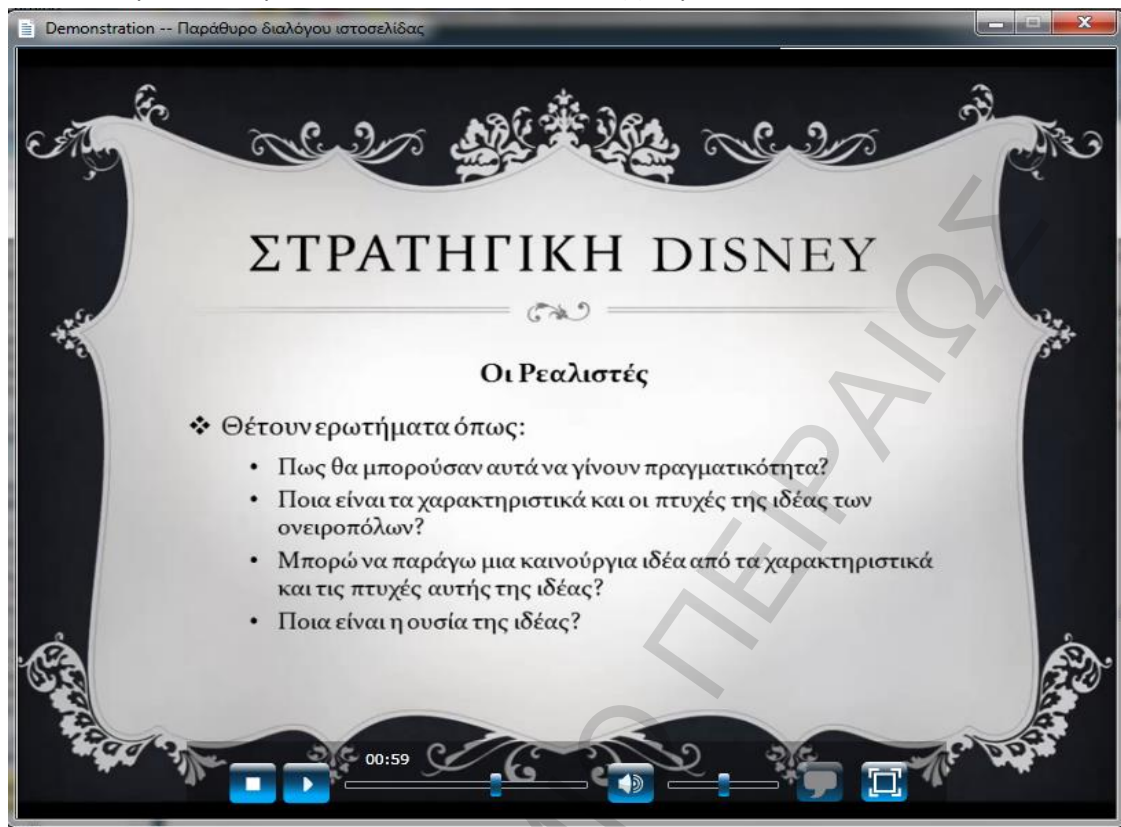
Demonstration -- Παράθυρο διαλόγου ιστοσελίδας

ΣΤΡΑΤΗΓΙΚΗ DISNEY

Οι Ρεαλιστές

❖ Θέτουν ερωτήματα όπως:

• Πως θα μπορούσαν αυτά να γίνουν πραγματικότητα?
• Ποια είναι τα χαρακτηριστικά και οι πτυχές της ιδέας των ονειροπόλων?
• Μπορώ να παράγω μια καινούργια ιδέα από τα χαρακτηριστικά και τις πτυχές αυτής της ιδέας?
• Ποια είναι η ουσία της ιδέας?

00:59

ΠΕΙΡΑΙΩΣ